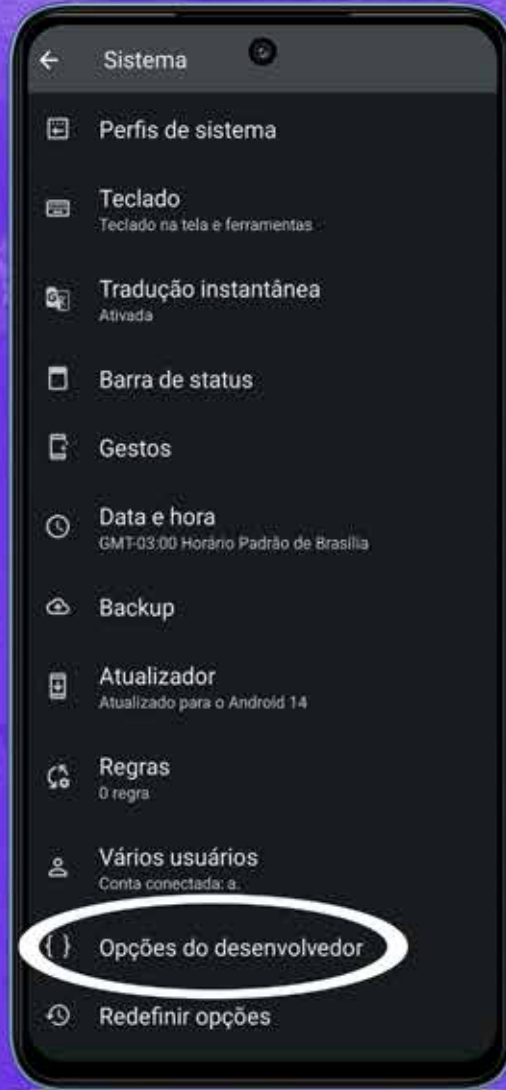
Sistema

Perfis de sistema

Teclado
Teclado na tela e ferramentas

Tradução instantânea
Ativada

Barra de status

Gestos

Data e hora
GMT-03:00 Horário Padrão de Brasília

Backup

Atualizador
Atualizado para o Android 14

Regras
0 regra

Vários usuários
Conta conectada: a.

{ } Opções do desenvolvedor

Redefinir opções